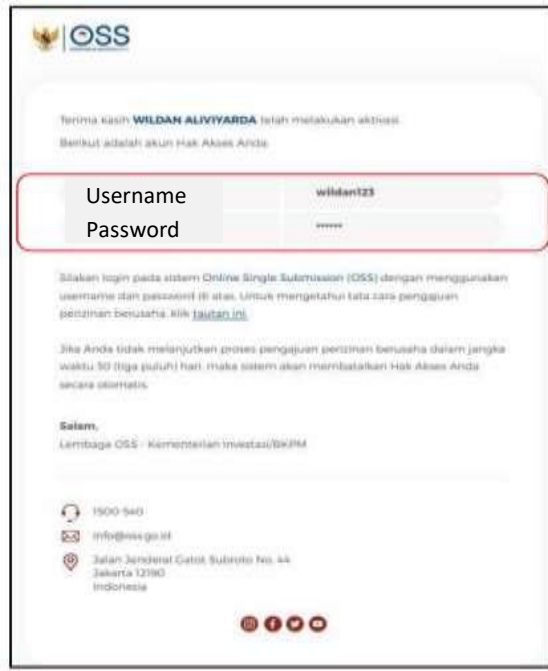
OSS

Terima kasih WILDAN ALIVIYARDA telah melakukan aktivasi.
Berikut adalah akun Hak Akses Anda

| Username | wildan123 |
|---|---|
| Password | ****** |

Silakan login pada sistem Online Single Submission (OSS) dengan menggunakan username dan password di atas. Untuk mengetahui tata cara pengajuan perizinan berusaha, klik tautan ini.

Jika Anda tidak melanjutkan proses pengajuan perizinan berusaha dalam jangka waktu 30 (tiga puluh) hari, maka sistem akan membatalkan Hak Akses Anda secara otomatis.

Salam,
Lembaga OSS - Kementerian Investasi/BKPM

1500 540
info@oss.go.id
Jalan Jenderal Gatot Subroto No. 44
Jakarta 12190
Indonesia